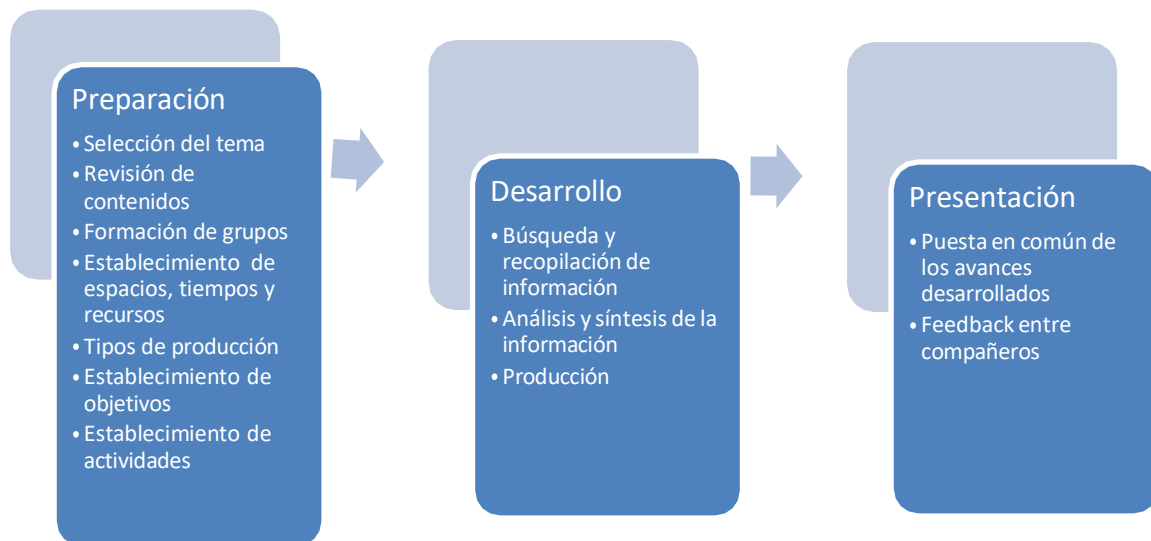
Preparación

- Selección del tema
- Revisión de contenidos
- Formación de grupos
- Establecimiento de espacios, tiempos y recursos
- Tipos de producción
- Establecimiento de objetivos
- Establecimiento de actividades

Desarrollo

- Búsqueda y recopilación de información
- Análisis y síntesis de la información
- Producción

Presentación

- Puesta en común de los avances desarrollados
- Feedback entre compañeros